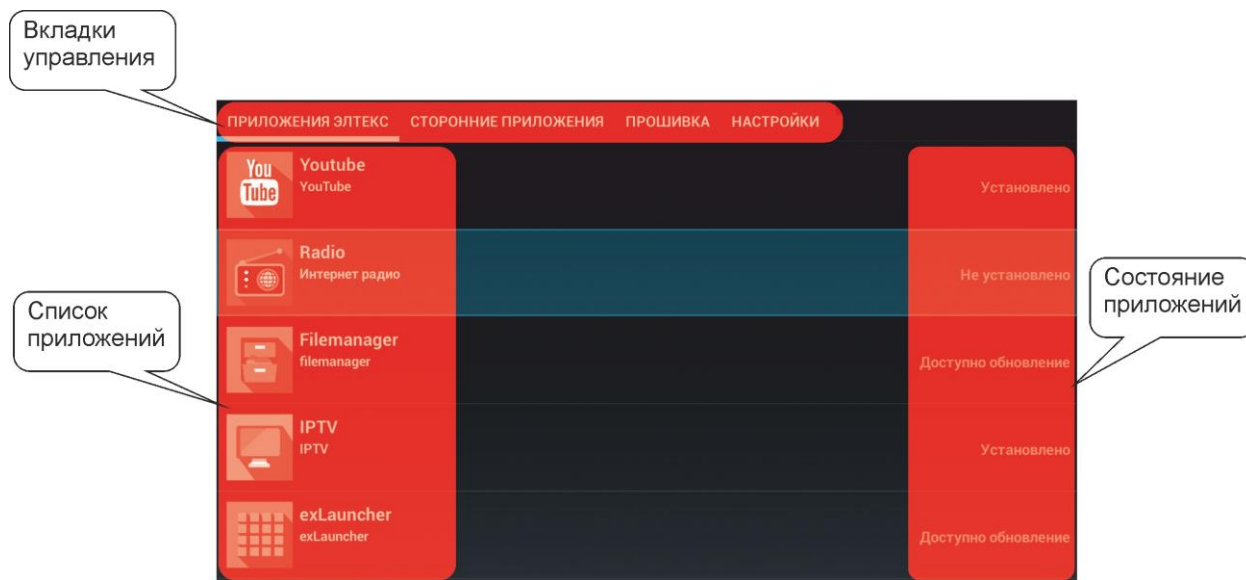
Вкладки управления

ПРИЛОЖЕНИЯ ЭЛТЕКС СТОРОННИЕ ПРИЛОЖЕНИЯ ПРОШИВКА НАСТРОЙКИ

You Tube

Youtube
YouTube

Установлено

Radio
Интернет радио

Не установлено

Состояние приложений

Список приложений

Filemanager
filemanager

Доступно обновление

IPTV
IPTV

Установлено

exLauncher
exLauncher

Доступно обновление